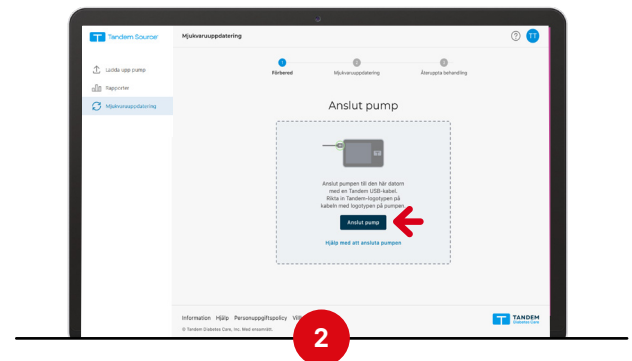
Tandem Source

Mjukvaruuppdatering

TT

Ladda upp pump

Rapporter

Mjukvaruuppdatering

1 Förbered

2 Mjukvaruuppdatering

3 Återuppta behandling

Anslut pump

Anslut pumpen till den här datorn med en Tandem USB-kabel. Rikta in Tandem-logotypen på kabeln med logotypen på pumpen.

Anslut pump

Hjälp med att ansluta pumpen

Information Hjälp Personuppgiftspolicy Vill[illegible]

© Tandem Diabetes Care, Inc. Med ensamrätt.

TANDEM Diabetes Care

2